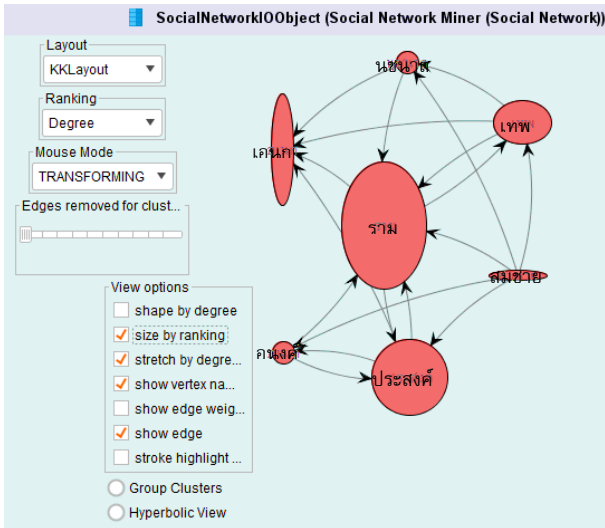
SocialNetworkIOObject (Social Network Miner (Social Network))

Layout
KKLayout

Ranking
Degree

Mouse Mode
TRANSFORMING

Edges removed for clust...

View options
shape by degree
size by ranking
stretch by degre...
show vertex na...
show edge weig...
show edge
stroke highlight ...

Group Clusters
Hyperbolic View

นพนาส
เทพ
เคนก
ราม
สมชาย
คนงค
ประสงค์